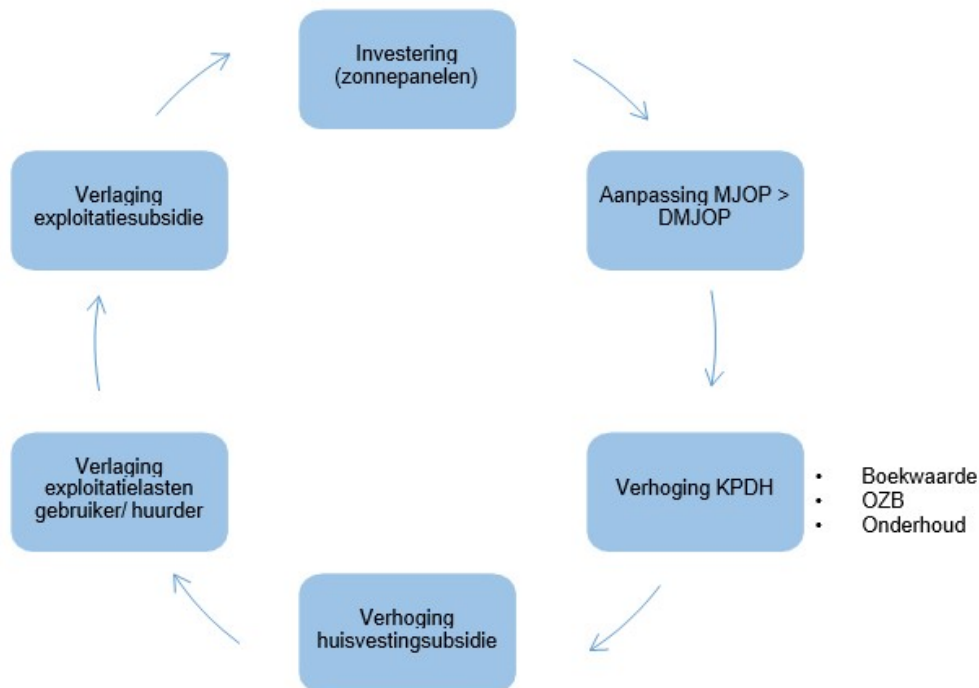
Investering (zonnepanelen)

Aanpassing MJOP > DMJOP

Verhoging KPDH

- Boekwaarde
- OZB
- Onderhoud

Verhoging huisvestingsubsidie

Verlaging exploitatielasten gebruiker/ huurder

Verlaging exploitatiesubsidie